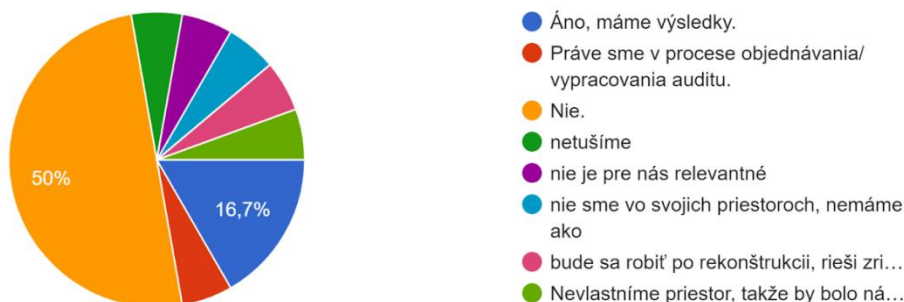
50%

16,7%

Áno, máme výsledky.

Práve sme v procese objednávania/ vypracovania auditu.

Nie.

netušíme

nie je pre nás relevantné

nie sme vo svojich priestoroch, nemáme ako

bude sa robiť po rekonštrukcii, rieši zri…

Nevlastníme priestor, takže by bolo ná…